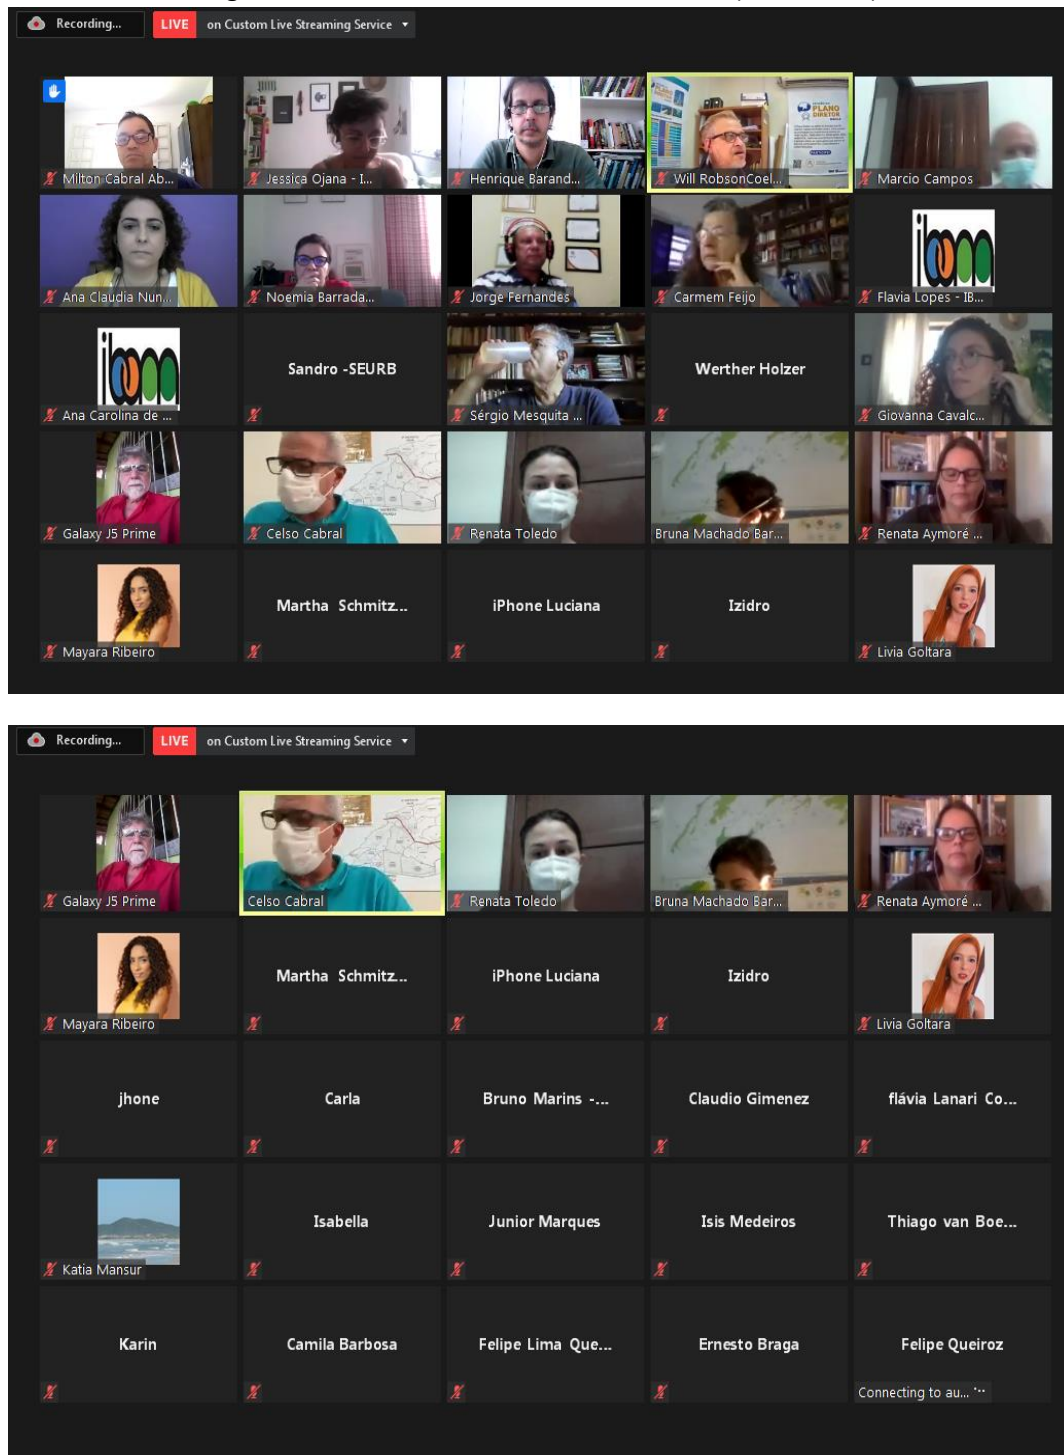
Recording... LIVE on Custom Live Streaming Service

Milton Cabral Ab...
Jessica Ojana - I...
Henrique Barand...
PLANO DIRETOR
Will RobsonCoel...
Marcio Campos
Ana Claudia Nun...
Noemia Barrada...
Jorge Fernandes
Carmem Feijo
Flavia Lopes - IB...
Ana Carolina de ...
Sandro -SEURB
Sérgio Mesquita ...
Werther Holzer
Giovanna Cavalc...
Galaxy J5 Prime
Celso Cabral
Renata Toledo
Bruna Machado Bar...
Renata Aymoré ...
Mayara Ribeiro
Martha Schmitz...
iPhone Luciana
Izidro
Livia Goltara

Recording... LIVE on Custom Live Streaming Service

Galaxy J5 Prime
Celso Cabral
Renata Toledo
Bruna Machado Bar...
Renata Aymoré ...
Mayara Ribeiro
Martha Schmitz...
iPhone Luciana
Izidro
Livia Goltara
jhone
Carla
Bruno Marins -...
Claudio Gimenez
flávia Lanari Co...
Katia Mansur
Isabella
Junior Marques
Isis Medeiros
Thiago van Boe...
Karin
Camila Barbosa
Felipe Lima Que...
Ernesto Braga
Felipe Queiroz
Connecting to au...